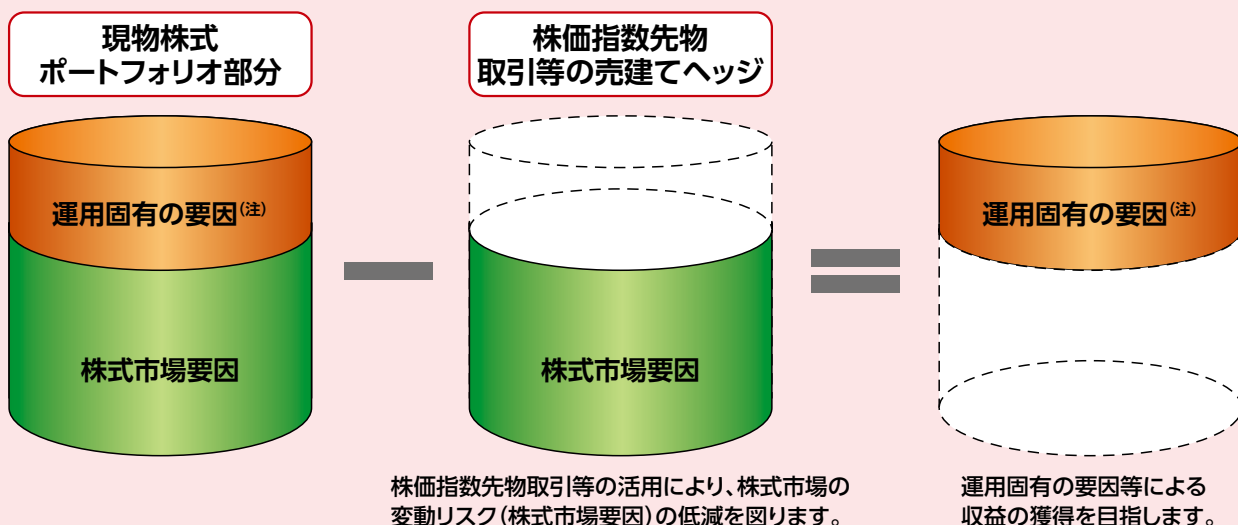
現物株式
ポートフォリオ部分

運用固有の要因(注)

株式市場要因

株価指数先物
取引等の売建てヘッジ

株式市場要因

運用固有の要因(注)

株価指数先物取引等の活用により、株式市場の変動リスク(株式市場要因)の低減を図ります。

運用固有の要因等による収益の獲得を目指します。